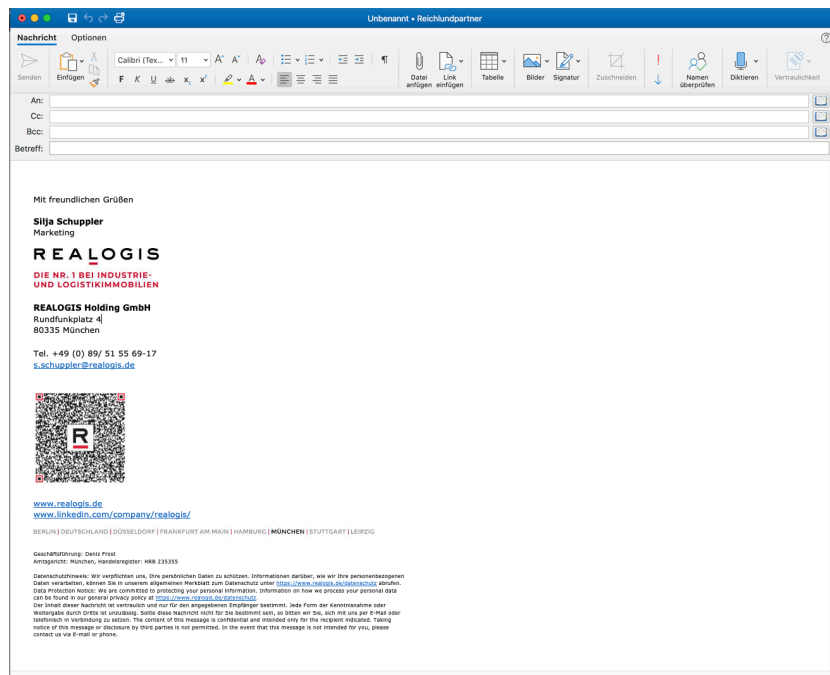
Unbenannt • Reichlundpartner

Nachricht Optionen

Senden Einfügen Calibri (Tex... 11 A A F K U ab x x Datei anfügen Link einfügen Tabelle Bilder Signatur Zuschneiden Namen überprüfen Diktieren Vertraulichkeit

An:
Cc:
Bcc:
Betreff:

Mit freundlichen Grüßen

Silja Schuppler
Marketing

REALOGIS

DIE NR. 1 BEI INDUSTRIE- UND LOGISTIKIMMOBILIEN

REALOGIS Holding GmbH
Rundfunkplatz 4
80335 München

Tel. +49 (0) 89/ 51 55 69-17
s.schuppler@realogis.de

R

www.realogis.de
www.linkedin.com/company/realogis/

BERLIN | DEUTSCHLAND | DÜSSELDORF | FRANKFURT AM MAIN | HAMBURG | MÜNCHEN | STUTTGART | LEIPZIG

Geschäftsführung: Deniz Frost
Amtsgericht: München, Handelsregister: HRB 235355

Datenschutzhinweis: Wir verpflichten uns, Ihre persönlichen Daten zu schützen. Informationen darüber, wie wir Ihre personenbezogenen Daten verarbeiten, können Sie in unserem allgemeinen Merkblatt zum Datenschutz unter https://www.realogis.de/datenschutz abrufen.
Data Protection Notice: We are committed to protecting your personal information. Information on how we process your personal data can be found in our general privacy policy at https://www.realogis.de/datenschutz.
Der Inhalt dieser Nachricht ist vertraulich und nur für den angegebenen Empfänger bestimmt. Jede Form der Kenntnisnahme oder Weitergabe durch Dritte ist unzulässig. Sollte diese Nachricht nicht für Sie bestimmt sein, so bitten wir Sie, sich mit uns per E-Mail oder telefonisch in Verbindung zu setzen. The content of this message is confidential and intended only for the recipient indicated. Taking notice of this message or disclosure by third parties is not permitted. In the event that this message is not intended for you, please contact us via E-mail or phone.